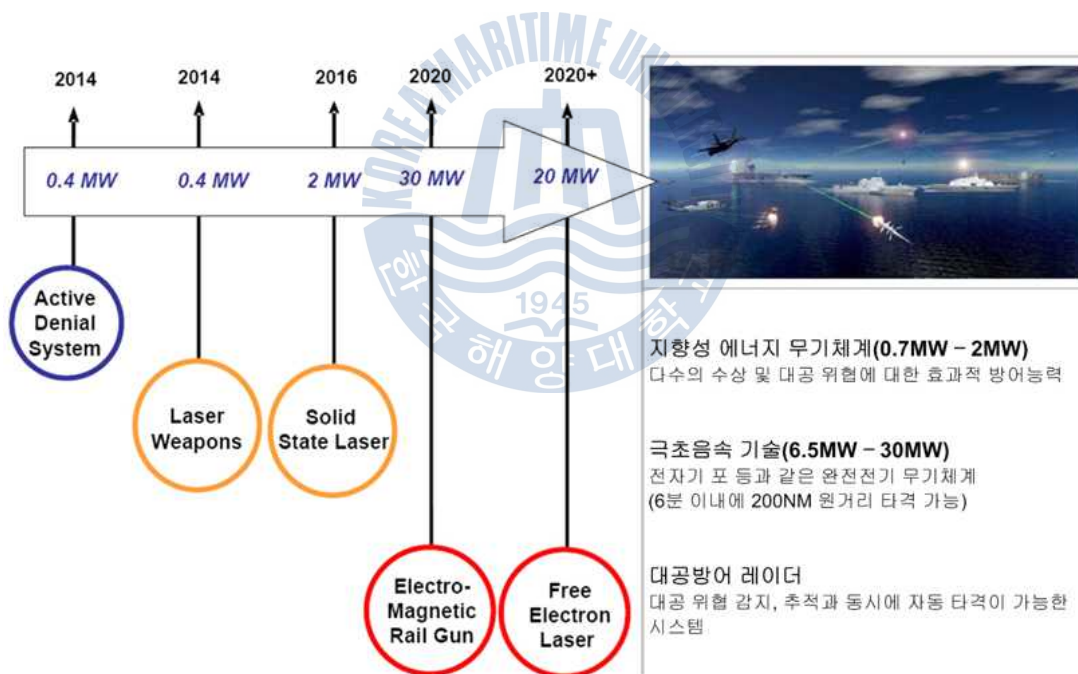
2014 2014 2016 2020 2020+

0.4 MW 0.4 MW 2 MW 30 MW 20 MW

Active Denial System

Laser Weapons

Solid State Laser

Electro-Magnetic Rail Gun

Free Electron Laser

KOREA MARITIME UNIV

1945

한국해양대학교

지향성 에너지 무기체계(0.7MW – 2MW)
다수의 수상 및 대공 위협에 대한 효과적 방어능력

극초음속 기술(6.5MW – 30MW)
전자기 포 등과 같은 완전전기 무기체계
(6분 이내에 200NM 원거리 타격 가능)

대공방어 레이더
대공 위협 감지, 추적과 동시에 자동 타격이 가능한 시스템